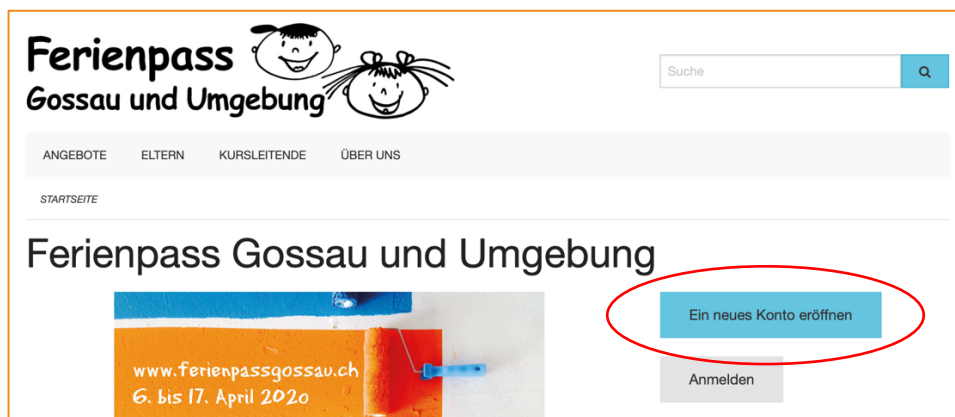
Ferienpass
Gossau und Umgebung

Suche

ANGEBOTE ELTERN KURSLEITENDE ÜBER UNS

STARTSEITE

Ferienpass Gossau und Umgebung

www.ferienpassgossau.ch
6. bis 17. April 2020

Ein neues Konto eröffnen

Anmelden